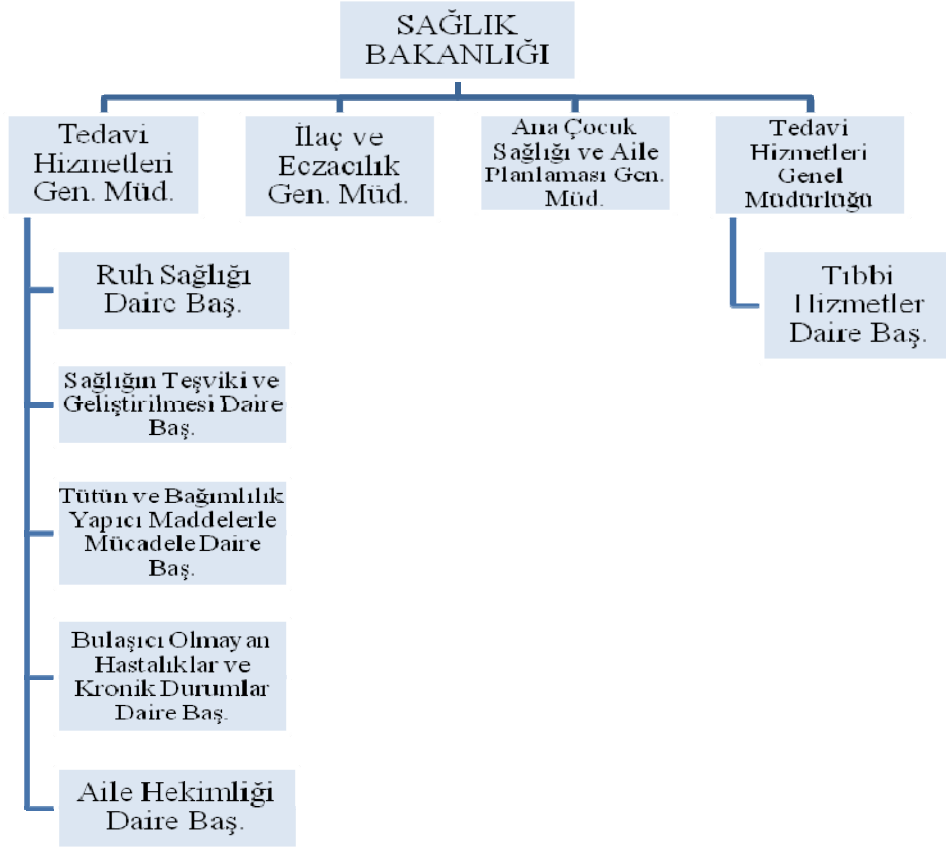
SAĞLIK BAKANLIĞI

Tedavi Hizmetleri Gen. Müd.

İlaç ve Eczacılık Gen. Müd.

Ana Çocuk Sağlığı ve Aile Planlaması Gen. Müd.

Tedavi Hizmetleri Genel Müdürlüğü

Ruh Sağlığı Daire Baş.

Sağlığın Teşviki ve Geliştirilmesi Daire Baş.

Tütün ve Bağımlılık Yapıcı Maddelerle Mücadele Daire Baş.

Bulaşıcı Olmayan Hastalıklar ve Kronik Durumlar Daire Baş.

Aile Hekimliği Daire Baş.

Tıbbi Hizmetler Daire Baş.